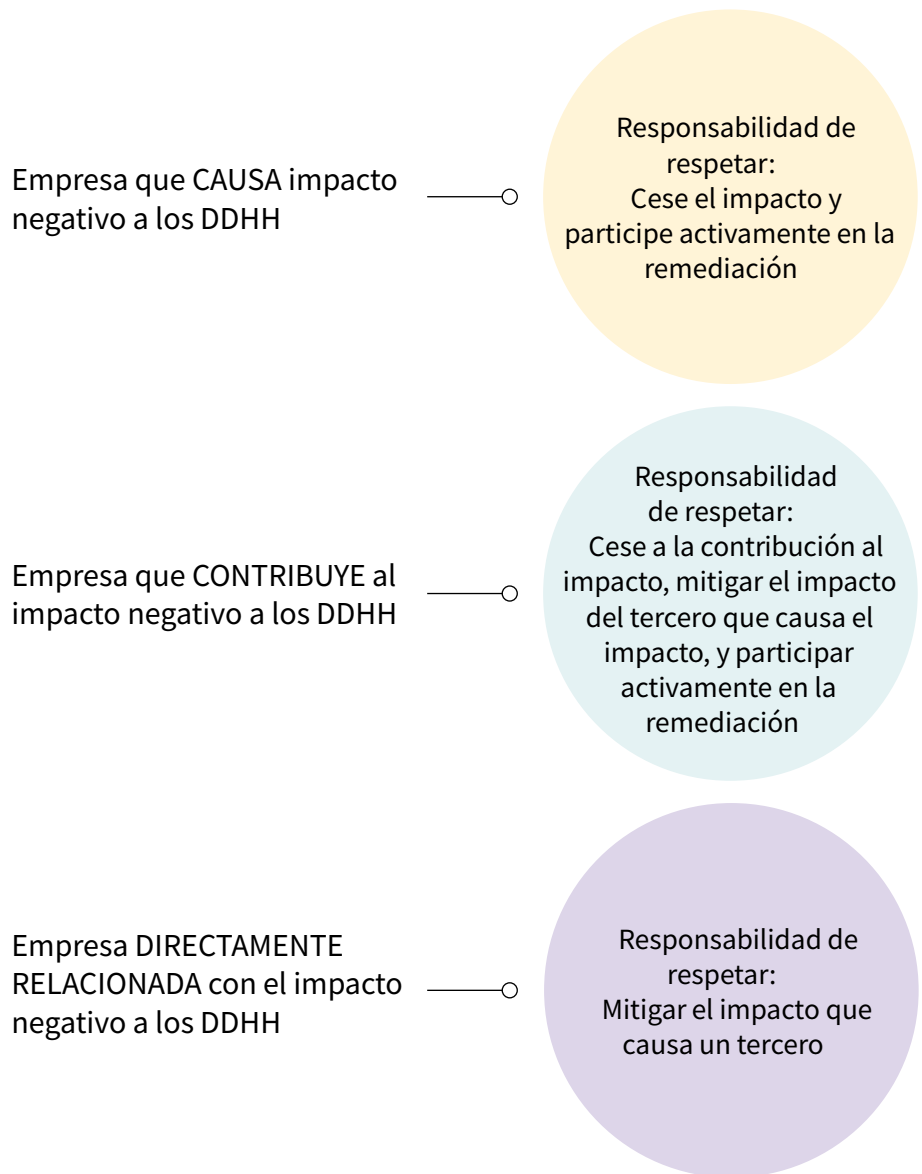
Empresa que CAUSA impacto negativo a los DDHH

Responsabilidad de respetar:
Cese el impacto y participe activamente en la remediación

Empresa que CONTRIBUYE al impacto negativo a los DDHH

Responsabilidad de respetar:
Cese a la contribución al impacto, mitigar el impacto del tercero que causa el impacto, y participar activamente en la remediación

Empresa DIRECTAMENTE RELACIONADA con el impacto negativo a los DDHH

Responsabilidad de respetar:
Mitigar el impacto que causa un tercero